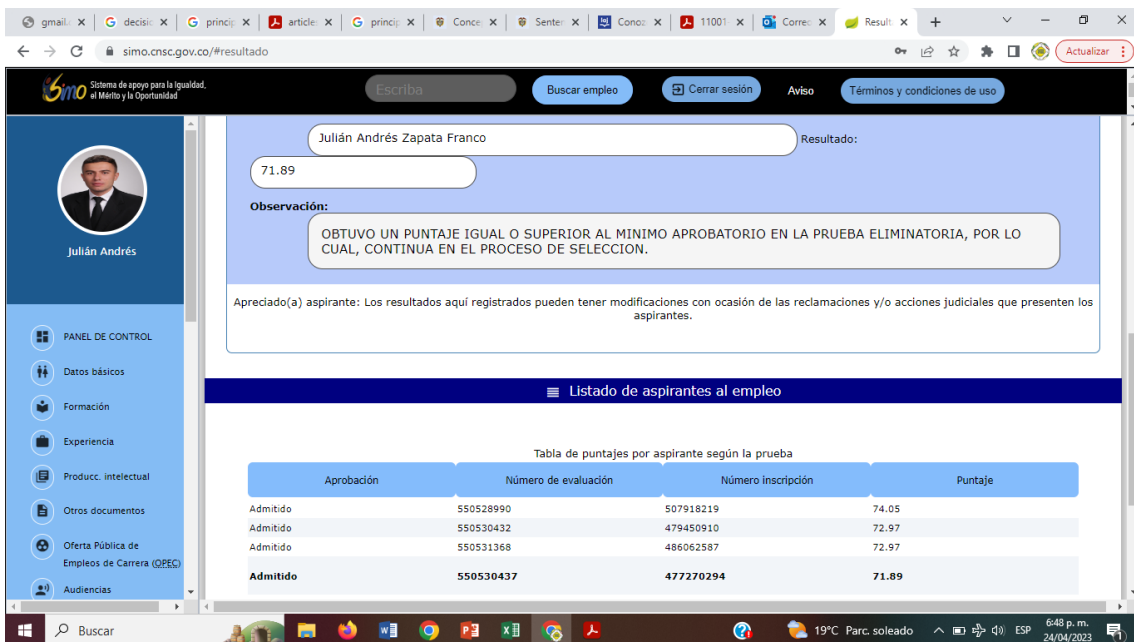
gmail. ✕ | decisi ✕ | princi ✕ | article ✕ | princi ✕ | Conce ✕ | Senter ✕ | Conoz ✕ | 11001 ✕ | Correc ✕ | Result ✕ | +

simo.cnsc.gov.co/#resultado

Actualizar

Simo Sistema de apoyo para la Igualdad, el Mérito y la Oportunidad

Escriba

Buscar empleo

Cerrar sesión

Aviso

Términos y condiciones de uso

Julián Andrés

PANEL DE CONTROL

Datos básicos

Formación

Experiencia

Producc. intelectual

Otros documentos

Oferta Pública de Empleos de Carrera (OPEC)

Audiencias

Julián Andrés Zapata Franco

Resultado:

71.89

Observación:

OBTUVO UN PUNTAJE IGUAL O SUPERIOR AL MINIMO APROBATORIO EN LA PRUEBA ELIMINATORIA, POR LO CUAL, CONTINUA EN EL PROCESO DE SELECCION.

Apreciado(a) aspirante: Los resultados aquí registrados pueden tener modificaciones con ocasión de las reclamaciones y/o acciones judiciales que presenten los aspirantes.

Listado de aspirantes al empleo

Tabla de puntajes por aspirante según la prueba

| Aprobación | Número de evaluación | Número inscripción | Puntaje |
|---|---|---|---|
| Admitido | 550528990 | 507918219 | 74.05 |
| Admitido | 550530432 | 479450910 | 72.97 |
| Admitido | 550531368 | 486062587 | 72.97 |
| **Admitido** | **550530437** | **477270294** | **71.89** |

Buscar

19°C Parc. soleado

ESP

6:48 p. m.
24/04/2023